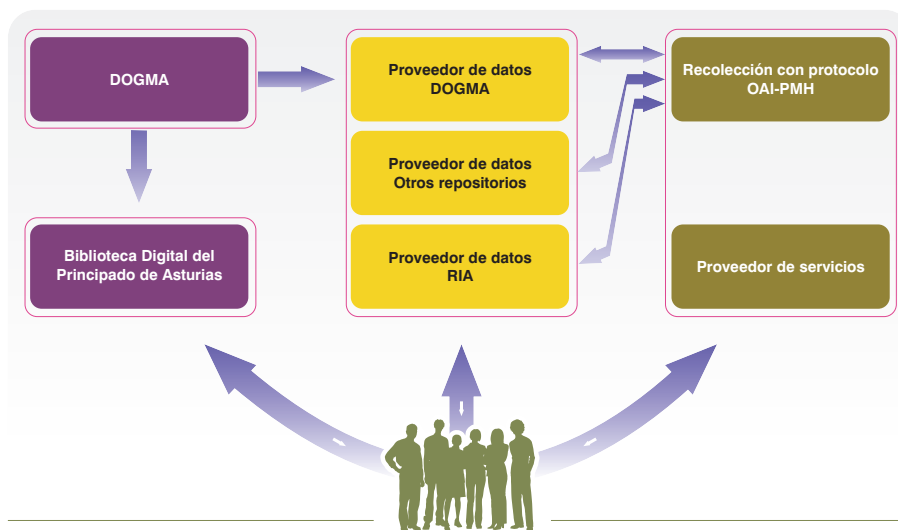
DOGMA

Biblioteca Digital del Principado de Asturias

Proveedor de datos DOGMA

Proveedor de datos Otros repositorios

Proveedor de datos RIA

Recolección con protocolo OAI-PMH

Proveedor de servicios